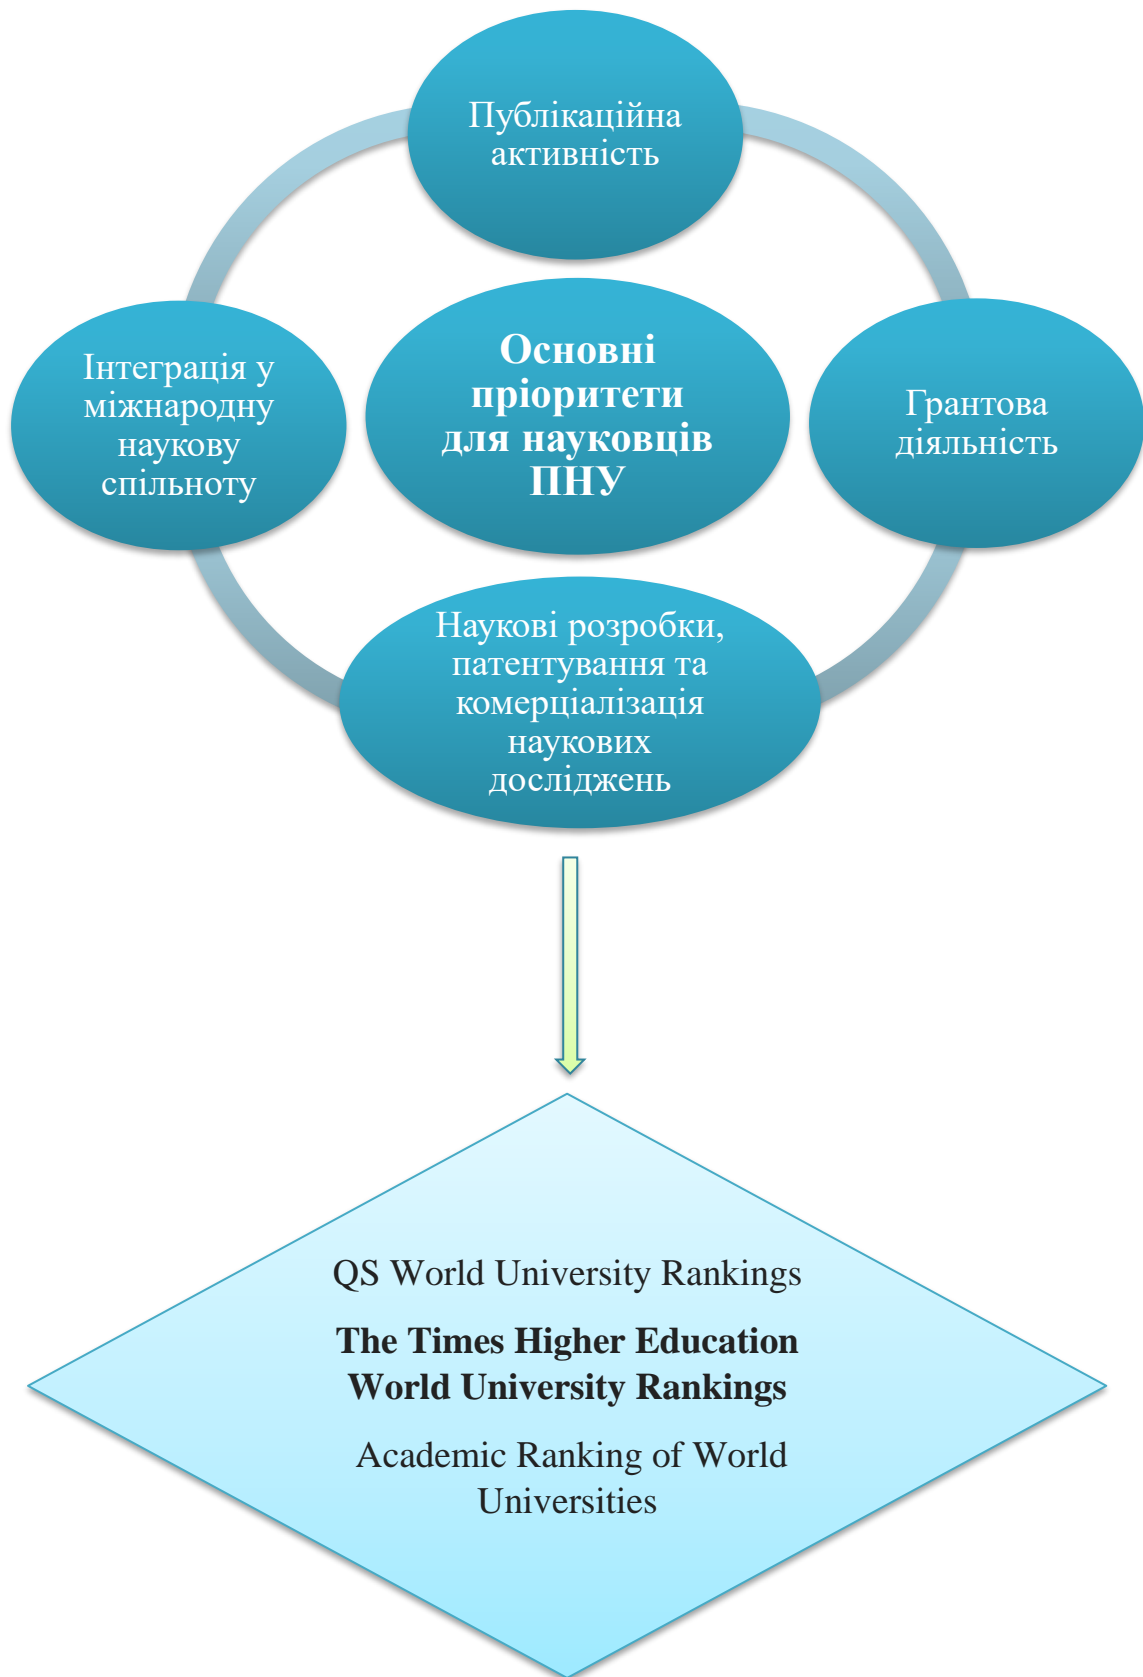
Публікаційна активність

Інтеграція у міжнародну наукову спільноту

Основні пріоритети для науковців ПНУ

Грантова діяльність

Наукові розробки, патентування та комерціалізація наукових досліджень

QS World University Rankings

The Times Higher Education World University Rankings

Academic Ranking of World Universities